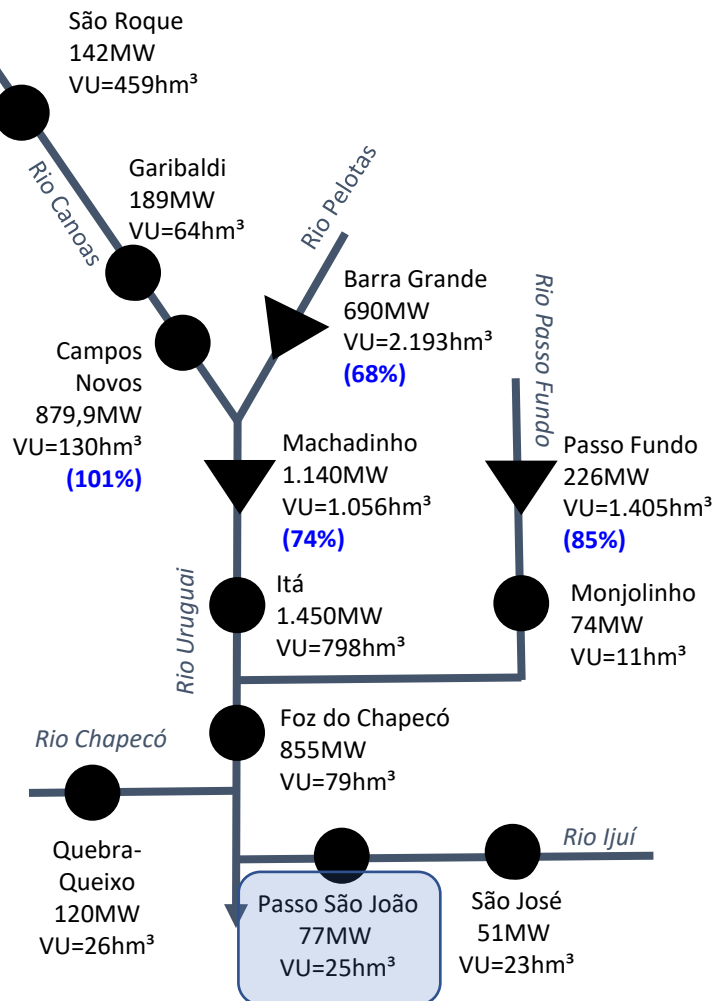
São Roque
142MW
VU=459hm³

Rio Canoas

Garibaldi
189MW
VU=64hm³

Rio Pelotas

Barra Grande
690MW
VU=2.193hm³
(68%)

Rio Passo Fundo

Campos Novos
879,9MW
VU=130hm³
(101%)

Machadinho
1.140MW
VU=1.056hm³
(74%)

Passo Fundo
226MW
VU=1.405hm³
(85%)

Rio Uruguai

Itá
1.450MW
VU=798hm³

Monjolinho
74MW
VU=11hm³

Foz do Chapecó
855MW
VU=79hm³

Rio Chapecó

Rio Ijuí

Quebra-Queixo
120MW
VU=26hm³

Passo São João
77MW
VU=25hm³

São José
51MW
VU=23hm³